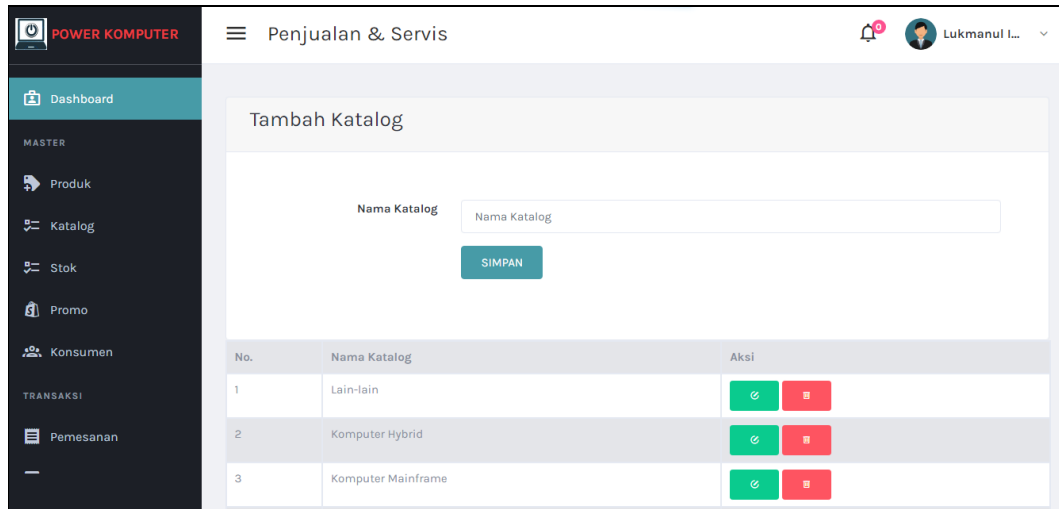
POWER KOMPUTER

Dashboard

MASTER

Produk

Katalog

Stok

Promo

Konsumen

TRANSAKSI

Pemesanan

Penjualan & Servis

0

Lukmanul I...

Tambah Katalog

Nama Katalog

Nama Katalog

SIMPAN

| No. | Nama Katalog | Aksi |
|---|---|---|
| 1 | Lain-lain | |
| 2 | Komputer Hybrid | |
| 3 | Komputer Mainframe | |